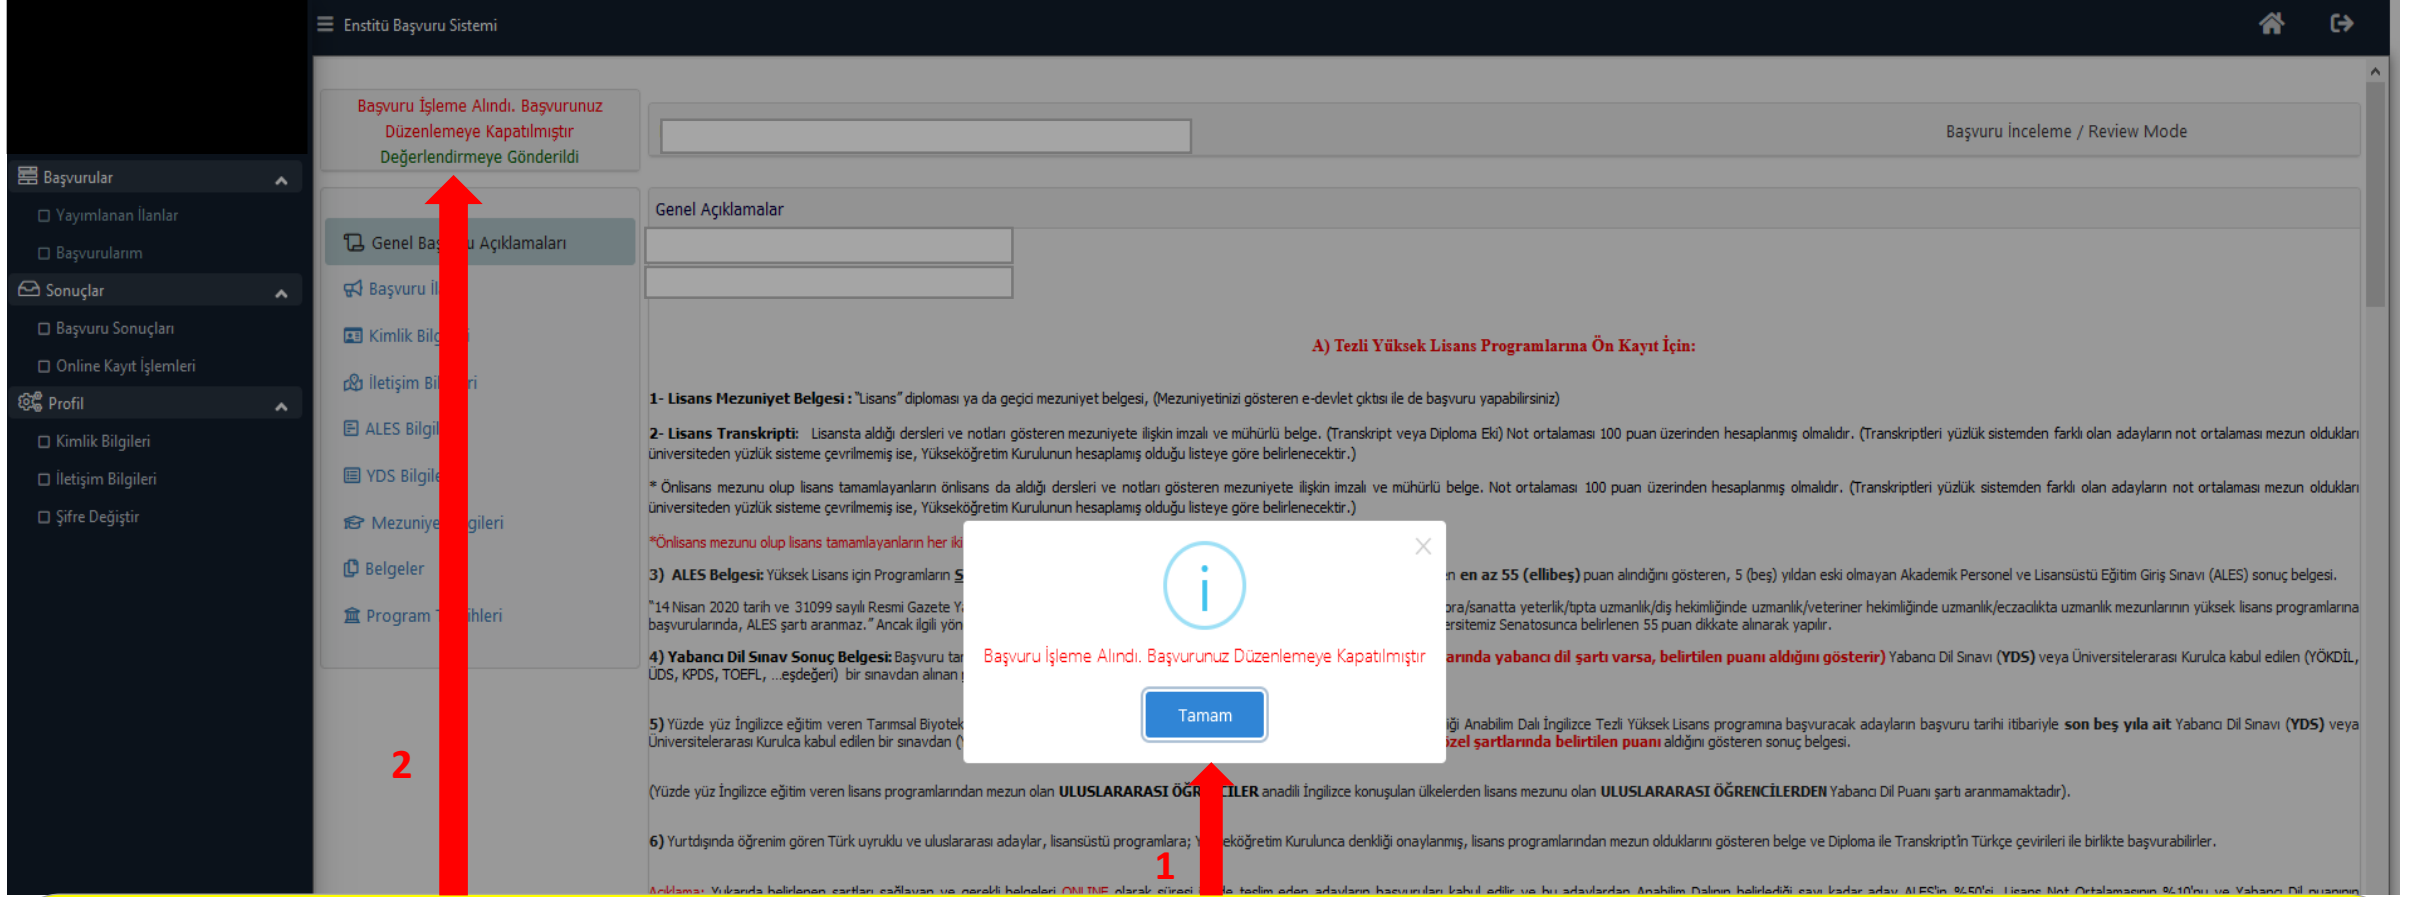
Enstitü Başvuru Sistemi

Başvurular
Yayımlanan İlanlar
Başvurularım
Sonuçlar
Başvuru Sonuçları
Online Kayıt İşlemleri
Profil
Kimlik Bilgileri
İletişim Bilgileri
Şifre Değiştir

Başvuru İşleme Alındı. Başvurunuz Düzenlemeye Kapatılmıştır
Değerlendirmeye Gönderildi

Başvuru İnceleme / Review Mode

Genel Ba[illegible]u Açıklamaları
Başvuru İ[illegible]
Kimlik Bilg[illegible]i
İletişim Bi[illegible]ri
ALES Bilgi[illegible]
YDS Bilgil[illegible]
Mezuniye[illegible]gileri
Belgeler
Program T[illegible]ihleri

Genel Açıklamalar

A) Tezli Yüksek Lisans Programlarına Ön Kayıt İçin:

1- Lisans Mezuniyet Belgesi : "Lisans" diploması ya da geçici mezuniyet belgesi, (Mezuniyetinizi gösteren e-devlet çıktısı ile de başvuru yapabilirsiniz)

2- Lisans Transkripti: Lisansta aldığı dersleri ve notları gösteren mezuniyete ilişkin imzalı ve mühürlü belge. (Transkript veya Diploma Eki) Not ortalaması 100 puan üzerinden hesaplanmış olmalıdır. (Transkriptleri yüzlük sistemden farklı olan adayların not ortalaması mezun oldukları üniversiteden yüzlük sisteme çevrilmemiş ise, Yükseköğretim Kurulunun hesaplamış olduğu listeye göre belirlenecektir.)

* Önlisans mezunu olup lisans tamamlayanların önlisans da aldığı dersleri ve notları gösteren mezuniyete ilişkin imzalı ve mühürlü belge. Not ortalaması 100 puan üzerinden hesaplanmış olmalıdır. (Transkriptleri yüzlük sistemden farklı olan adayların not ortalaması mezun oldukları üniversiteden yüzlük sisteme çevrilmemiş ise, Yükseköğretim Kurulunun hesaplamış olduğu listeye göre belirlenecektir.)

*Önlisans mezunu olup lisans tamamlayanların her iki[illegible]

3) ALES Belgesi: Yüksek Lisans için Programların S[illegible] en az 55 (ellibeş) puan alındığını gösteren, 5 (beş) yıldan eski olmayan Akademik Personel ve Lisansüstü Eğitim Giriş Sınavı (ALES) sonuç belgesi.

"14 Nisan 2020 tarih ve 31099 sayılı Resmi Gazete Y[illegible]ora/sanatta yeterlik/tıpta uzmanlık/diş hekimliğinde uzmanlık/veteriner hekimliğinde uzmanlık/eczacılıkta uzmanlık mezunlarının yüksek lisans programlarına başvurularında, ALES şartı aranmaz." Ancak ilgili yön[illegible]ersitemiz Senatosunca belirlenen 55 puan dikkate alınarak yapılır.

4) Yabancı Dil Sınav Sonuç Belgesi: Başvuru ta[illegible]arında yabancı dil şartı varsa, belirtilen puanı aldığını gösterir) Yabancı Dil Sınavı (YDS) veya Üniversitelerarası Kurulca kabul edilen (YÖKDİL, ÜDS, KPDS, TOEFL, ...eşdeğeri) bir sınavdan alınan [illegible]

5) Yüzde yüz İngilizce eğitim veren Tarımsal Biyotek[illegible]iği Anabilim Dalı İngilizce Tezli Yüksek Lisans programına başvuracak adayların başvuru tarihi itibariyle son beş yıla ait Yabancı Dil Sınavı (YDS) veya Üniversitelerarası Kurulca kabul edilen bir sınavdan ([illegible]özel şartlarında belirtilen puanı aldığını gösteren sonuç belgesi.

(Yüzde yüz İngilizce eğitim veren lisans programlarından mezun olan ULUSLARARASI ÖĞR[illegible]CİLER anadili İngilizce konuşulan ülkelerden lisans mezunu olan ULUSLARARASI ÖĞRENCİLERDEN Yabancı Dil Puanı şartı aranmamaktadır).

6) Yurtdışında öğrenim gören Türk uyruklu ve uluslararası adaylar, lisansüstü programlara; Y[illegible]eköğretim Kurulunca denkliği onaylanmış, lisans programlarından mezun olduklarını gösteren belge ve Diploma ile Transkript'in Türkçe çevirileri ile birlikte başvurabilirler.

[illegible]

Başvuru İşleme Alındı. Başvurunuz Düzenlemeye Kapatılmıştır
Tamam

2
1